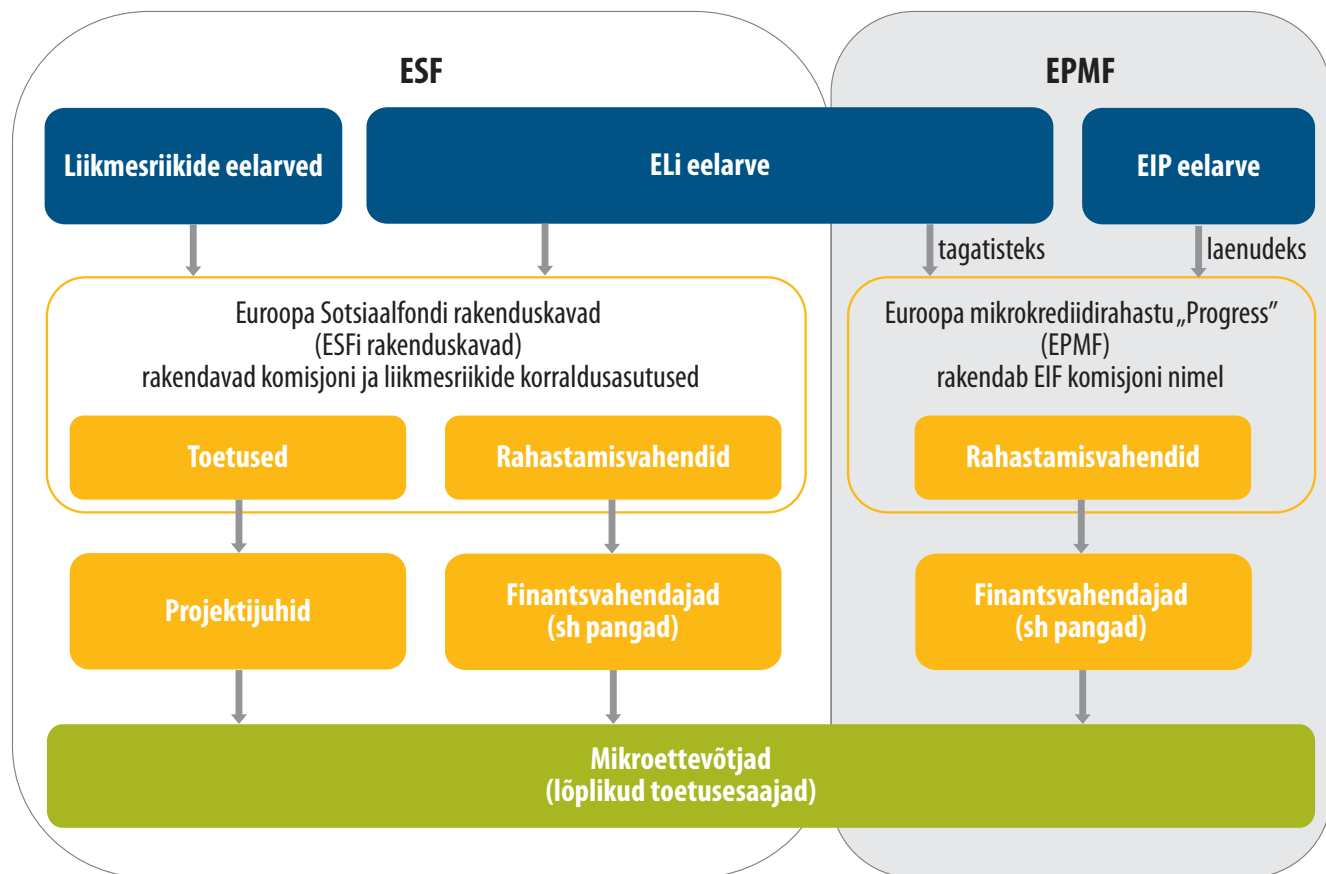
ESF

EPMF

Liikmesriikide eelarved

ELi eelarve

EIP eelarve

tagatisteks

laenudeks

Euroopa Sotsiaalfondi rakenduskavad
(ESFi rakenduskavad)
rakendavad komisjoni ja liikmesriikide korraldusasutused

Toetused

Rahastamisvahendid

Euroopa mikrokrediidirahastu „Progress”
(EPMF)
rakendab EIF komisjoni nimel

Rahastamisvahendid

Projektijuhid

Finantsvahendajad
(sh pangad)

Finantsvahendajad
(sh pangad)

Mikroettevõtjad
(lõplikud toetusesaajad)